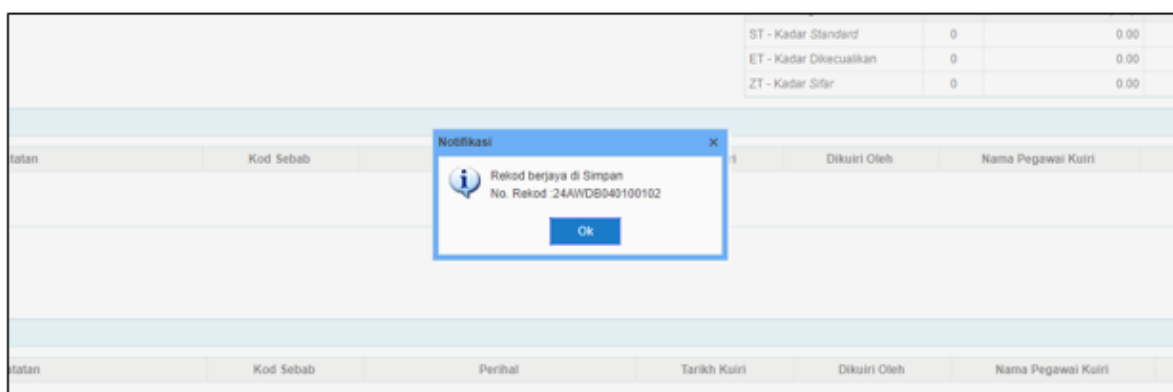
ST - Kadar *Standard* 0 0.00
ET - Kadar Dikecualikan 0 0.00
ZT - Kadar Sifar 0 0.00

tatan | Kod Sebab | | ri | Dikuiri Oleh | Nama Pegawai Kuiri

Notifikasi ×

Rekod berjaya di Simpan
No. Rekod :24AWDB040100102

Ok

tatan | Kod Sebab | Perihal | Tarikh Kuiri | Dikuiri Oleh | Nama Pegawai Kuiri